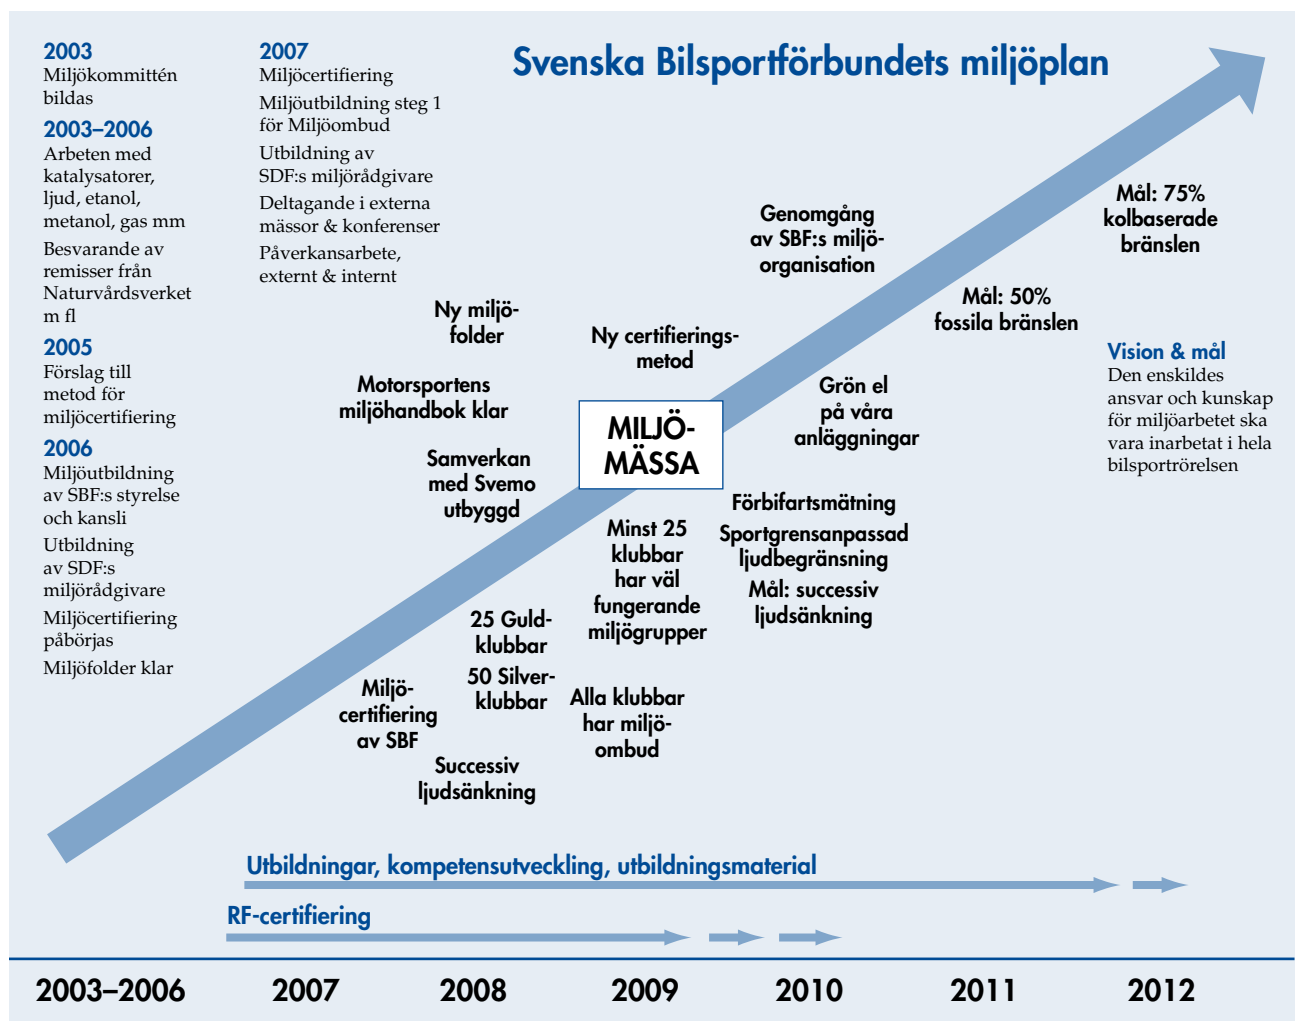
2003
Miljökommittén bildas

2003–2006
Arbeten med katalysatorer, ljud, etanol, metanol, gas mm

Besvarande av remisser från Naturvårdsverket m fl

2005
Förslag till metod för miljöcertifiering

2006
Miljöutbildning av SBF:s styrelse och kansli

Utbildning av SDF:s miljörådgivare

Miljöcertifiering påbörjas

Miljöfolder klar

2007
Miljöcertifiering

Miljöutbildning steg 1 för Miljöombud

Utbildning av SDF:s miljörådgivare

Deltagande i externa mässor & konferenser

Påverkansarbete, externt & internt

Svenska Bilsportförbundets miljöplan

Ny miljöfolder

Motorsportens miljöhandbok klar

Samverkan med Svemo utbyggd

Miljöcertifiering av SBF

Successiv ljudsänkning

25 Guldklubbar

50 Silverklubbar

Ny certifieringsmetod

MILJÖMÄSSA

Minst 25 klubbar har väl fungerande miljögrupper

Alla klubbar har miljöombud

Genomgång av SBF:s miljöorganisation

Grön el på våra anläggningar

Förbifartsmätning

Sportgrensanpassad ljudbegränsning

Mål: successiv ljudsänkning

Mål: 50% fossila bränslen

Mål: 75% kolbaserade bränslen

Vision & mål
Den enskildes ansvar och kunskap för miljöarbetet ska vara inarbetat i hela bilsportrörelsen

Utbildningar, kompetensutveckling, utbildningsmaterial

RF-certifiering

2003–2006 2007 2008 2009 2010 2011 2012